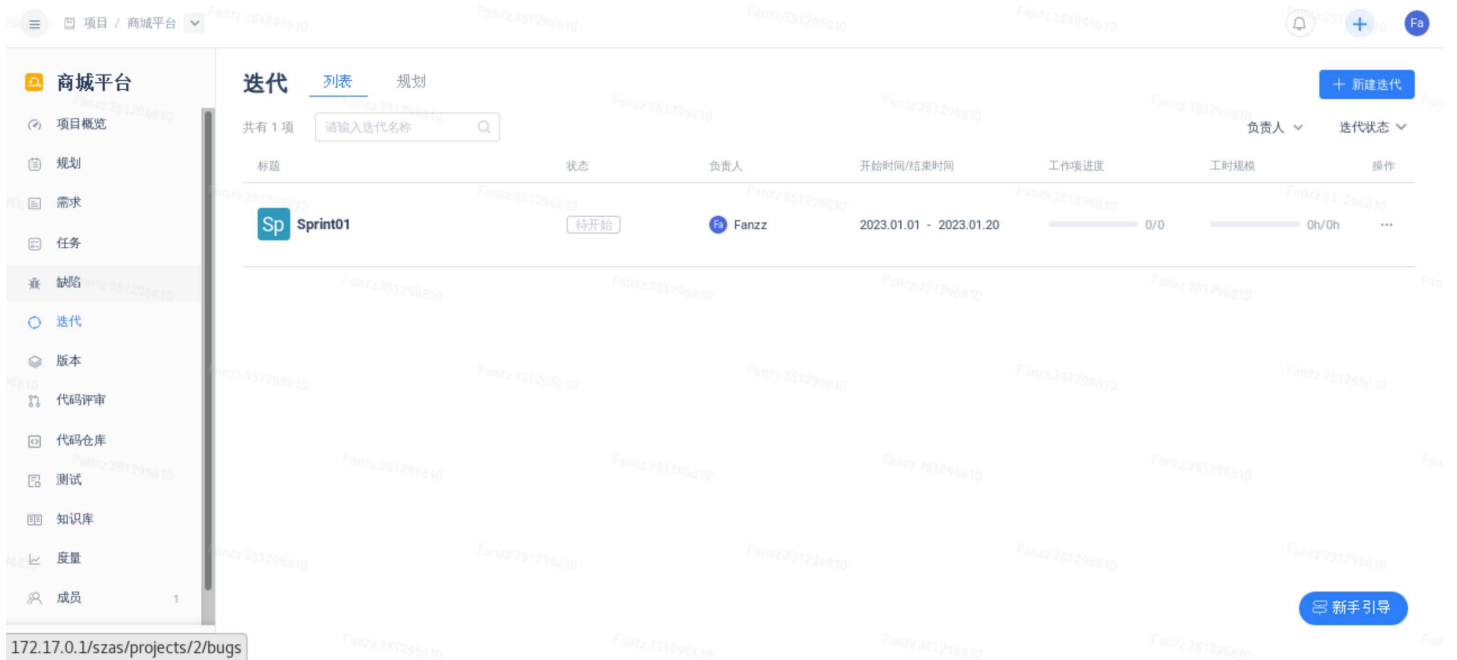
项目 / 商城平台

Fa

商城平台

项目概览
规划
需求
任务
缺陷
迭代
版本
代码评审
代码仓库
测试
知识库
度量
成员 1

迭代 列表 规划

+ 新建迭代

共有 1 项 请输入迭代名称

负责人 迭代状态

| 标题 | 状态 | 负责人 | 开始时间/结束时间 | 工作项进度 | 工时规模 | 操作 |
|---|---|---|---|---|---|---|
| Sp Sprint01 | 待开始 | Fa Fanzz | 2023.01.01 - 2023.01.20 | 0/0 | 0h/0h | ··· |

新手引导

172.17.0.1/szas/projects/2/bugs

Fanzz351296810